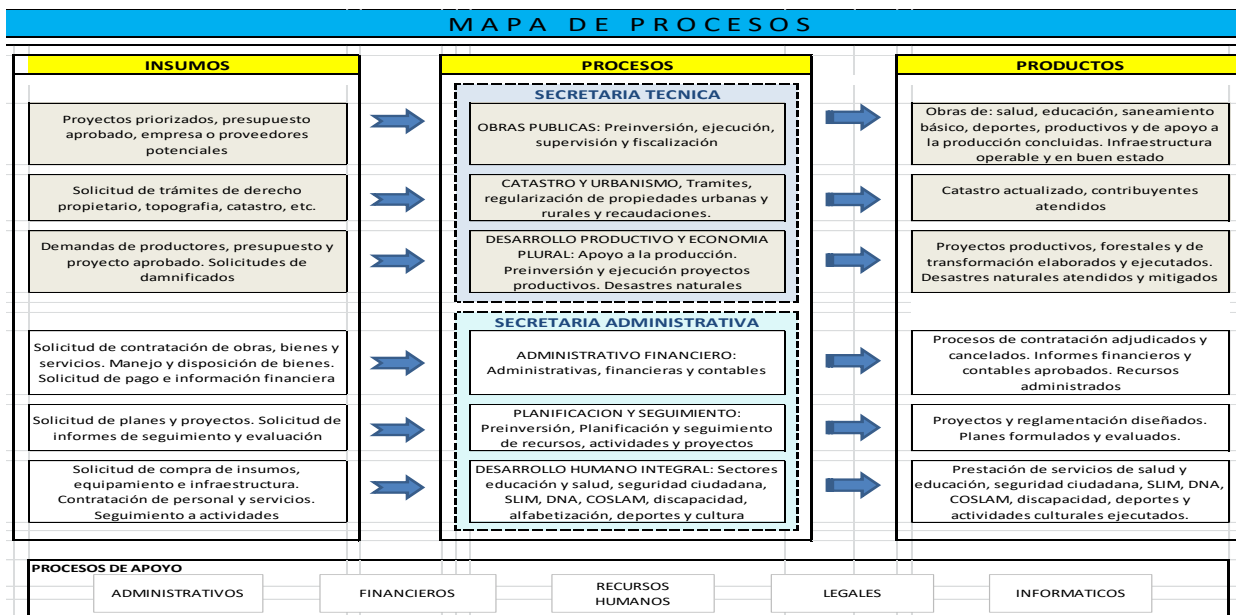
MAPA DE PROCESOS

INSUMOS

Proyectos priorizados, presupuesto aprobado, empresa o proveedores potenciales

Solicitud de trámites de derecho propietario, topografia, catastro, etc.

Demandas de productores, presupuesto y proyecto aprobado. Solicitudes de damnificados

Solicitud de contratación de obras, bienes y servicios. Manejo y disposición de bienes. Solicitud de pago e información financiera

Solicitud de planes y proyectos. Solicitud de informes de seguimiento y evaluación

Solicitud de compra de insumos, equipamiento e infraestructura. Contratación de personal y servicios. Seguimiento a actividades

PROCESOS

SECRETARIA TECNICA

OBRAS PUBLICAS: Preinversión, ejecución, supervisión y fiscalización

CATASTRO Y URBANISMO, Tramites, regularización de propiedades urbanas y rurales y recaudaciones.

DESARROLLO PRODUCTIVO Y ECONOMIA PLURAL: Apoyo a la producción. Preinversión y ejecución proyectos productivos. Desastres naturales

SECRETARIA ADMINISTRATIVA

ADMINISTRATIVO FINANCIERO: Administrativas, financieras y contables

PLANIFICACION Y SEGUIMIENTO: Preinversión, Planificación y seguimiento de recursos, actividades y proyectos

DESARROLLO HUMANO INTEGRAL: Sectores educación y salud, seguridad ciudadana, SLIM, DNA, COSLAM, discapacidad, alfabetización, deportes y cultura

PRODUCTOS

Obras de: salud, educación, saneamiento básico, deportes, productivos y de apoyo a la producción concluidas. Infraestructura operable y en buen estado

Catastro actualizado, contribuyentes atendidos

Proyectos productivos, forestales y de transformación elaborados y ejecutados. Desastres naturales atendidos y mitigados

Procesos de contratación adjudicados y cancelados. Informes financieros y contables aprobados. Recursos administrados

Proyectos y reglamentación diseñados. Planes formulados y evaluados.

Prestación de servicios de salud y educación, seguridad ciudadana, SLIM, DNA, COSLAM, discapacidad, deportes y actividades culturales ejecutados.

PROCESOS DE APOYO

ADMINISTRATIVOS | FINANCIEROS | RECURSOS HUMANOS | LEGALES | INFORMATICOS